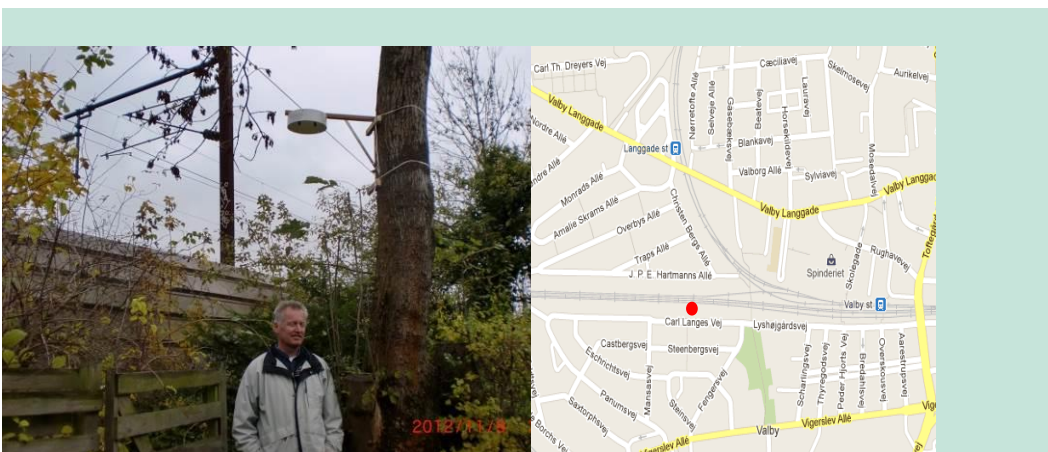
2012/11/4

Carl Th. Dreyers Vej
Cæciliavej
Skelmosevej
Aunkelvej
Valby Langgade
Nordre Allé
Nørretofte Allé
Selveje Allé
Gasværksvej
Beatevej
Lauravej
Horsekildevej
Langgade st
Blankavej
Valborg Allé
Sylviavej
Mosedalvej
Valby Langgade
Monrads Allé
Amalie Skrams Allé
Overbys Allé
Christian Bergs Allé
Traps Allé
J. P. E. Hartmanns Allé
Spinderiet
Skolegade
Rughavevej
Toftegårds
Valby st
Carl Langes Vej
Lyshøjgårdsvej
Castbergsvej
Steenbergsvej
Eschrichtsvej
Mansasvej
Panumsvej
Saxtorphsvej
Borchs Vej
Steinsvej
Fengersvej
Scharlingsvej
Thyregodsvej
Peder Hjorts Vej
Bredahlsvej
Overskousvej
Aarestrupsvej
Vigerslev Allé
Vigerslev Allé
Valby